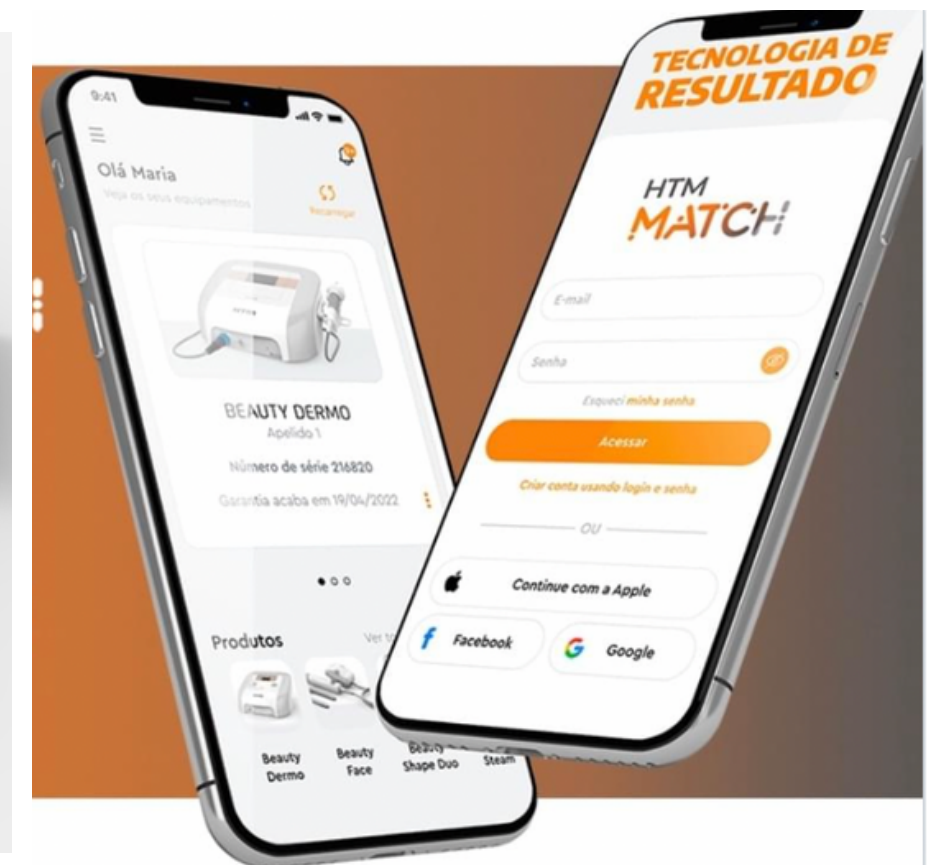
9:41

Olá Maria
Veja os seus equipamentos
Recarregar

BEAUTY DERMO
Apelido 1
Número de série 216820
Garantia acaba em 19/04/2022

Produtos
Ver t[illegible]

Beauty Dermo
Beauty Face
Beauty Shape Duo
Steam

TECNOLOGIA DE RESULTADO

HTM
MATCH

E-mail
Senha
Esqueci minha senha
Acessar
Criar conta usando login e senha
OU
Continue com a Apple
Facebook
Google